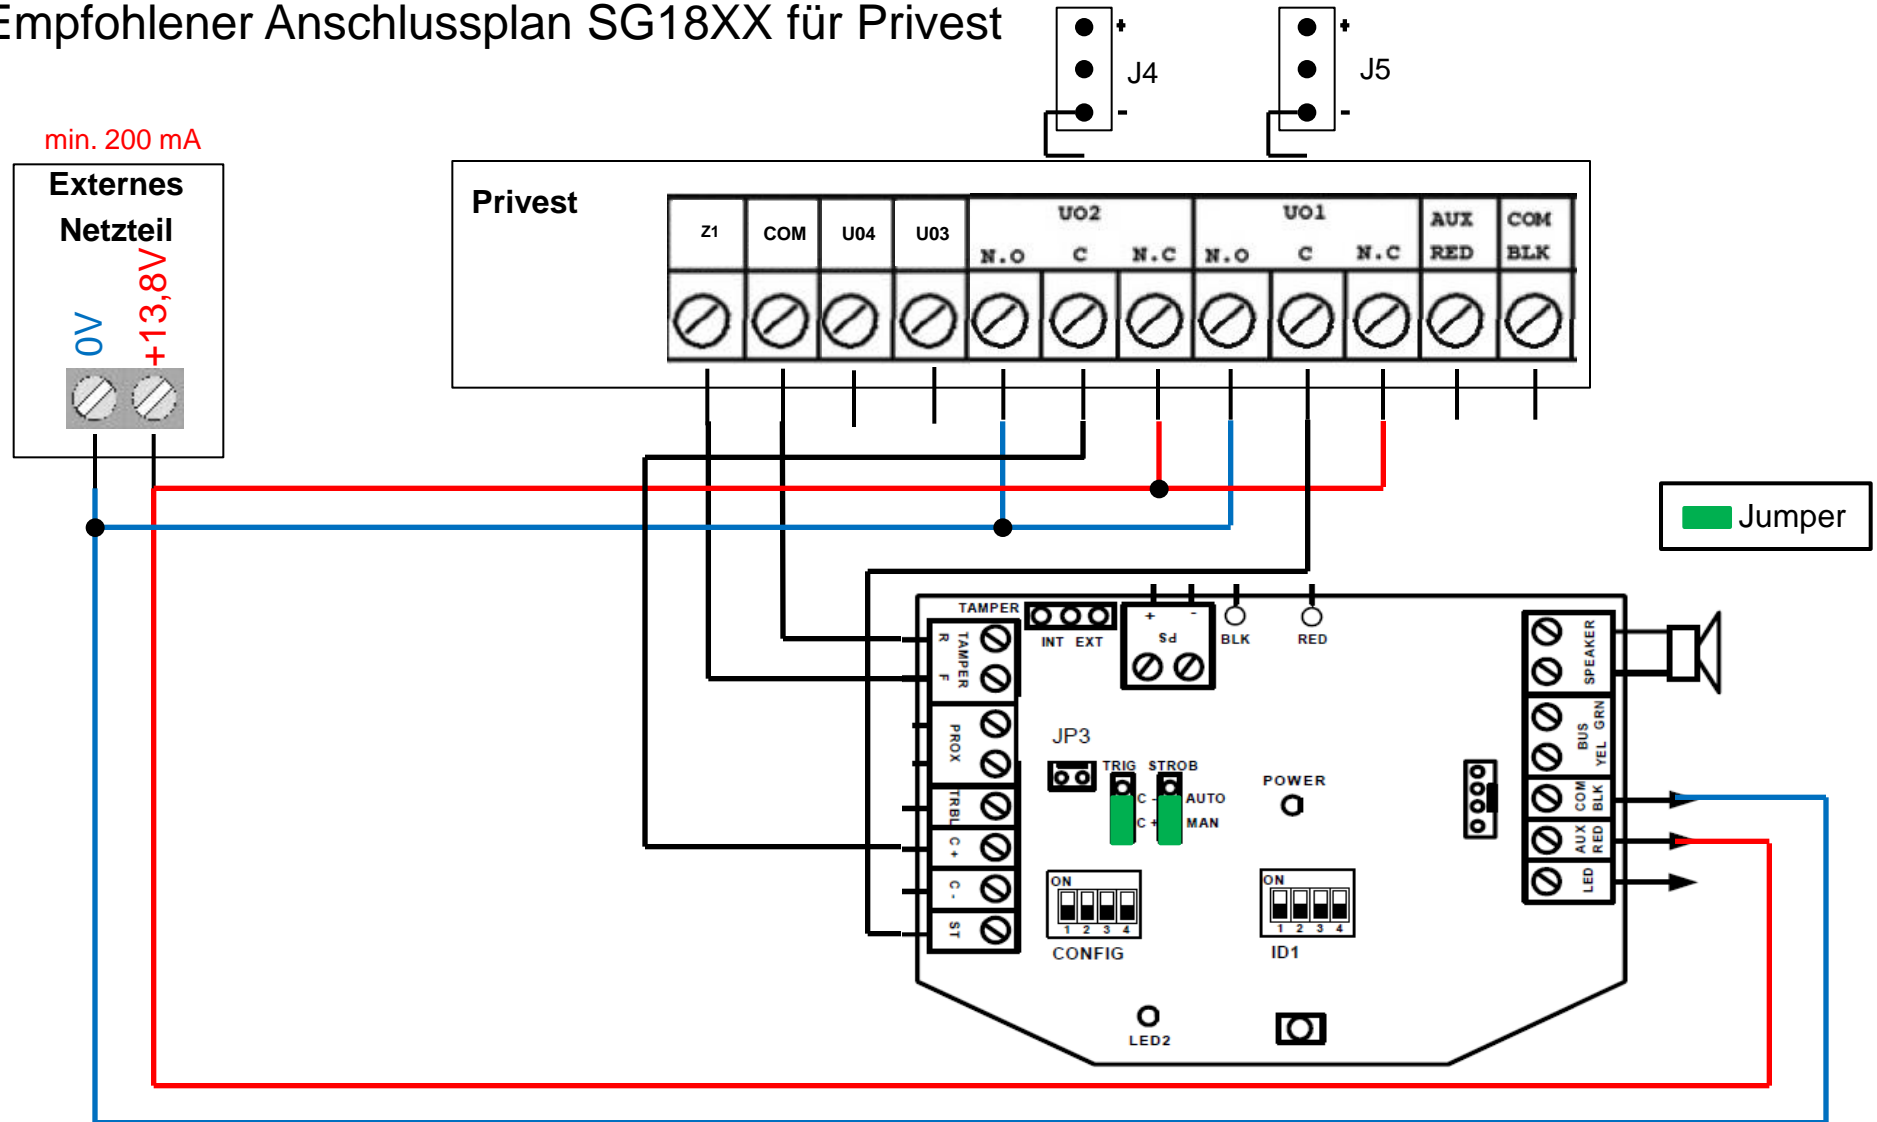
Empfohlener Anschlussplan SG18XX für Privest

+
J4
-

+
J5
-

min. 200 mA
Externes Netzteil
0V
+13,8V

Privest

| Z1 | COM | U04 | U03 | UO2 N.O | UO2 C | UO2 N.C | UO1 N.O | UO1 C | UO1 N.C | AUX RED | COM BLK |
|---|---|---|---|---|---|---|---|---|---|---|---|

Jumper

TAMPER
INT EXT
+ -
Sd
BLK
RED
R TAMPER F
PROX
TRBL
C +
C -
ST
JP3
TRIG
STROB
C -
C +
AUTO
MAN
POWER
ON
1 2 3 4
CONFIG
ON
1 2 3 4
ID1
LED2
SPEAKER
BUS GRN
YEL
COM BLK
AUX RED
LED